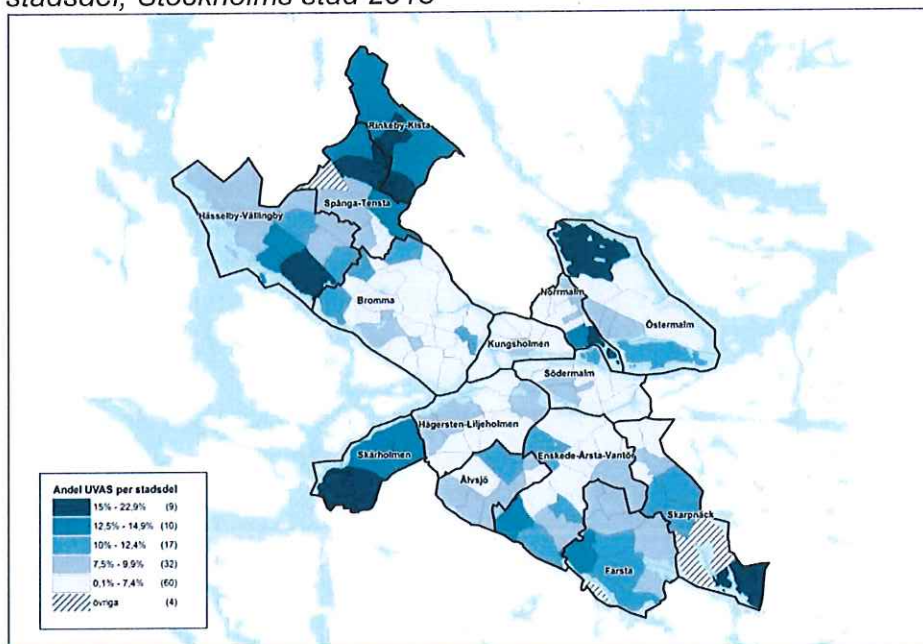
stadsdel, Stockholms stad 2018

Rinkeby-Kista
Hässelby-Vällingby
Spånga-Tensta
Bromma
Norrmalm
Östermalm
Kungsholmen
Södermalm
Hägersten-Liljeholmen
Skärholmen
Enskede-Årsta-Vantör
Älvsjö
Skarpnäck
Farsta

Andel UVAS per stadsdel
15% - 22,9% (9)
12,5% - 14,9% (10)
10% - 12,4% (17)
7,5% - 9,9% (32)
0,1% - 7,4% (60)
övriga (4)